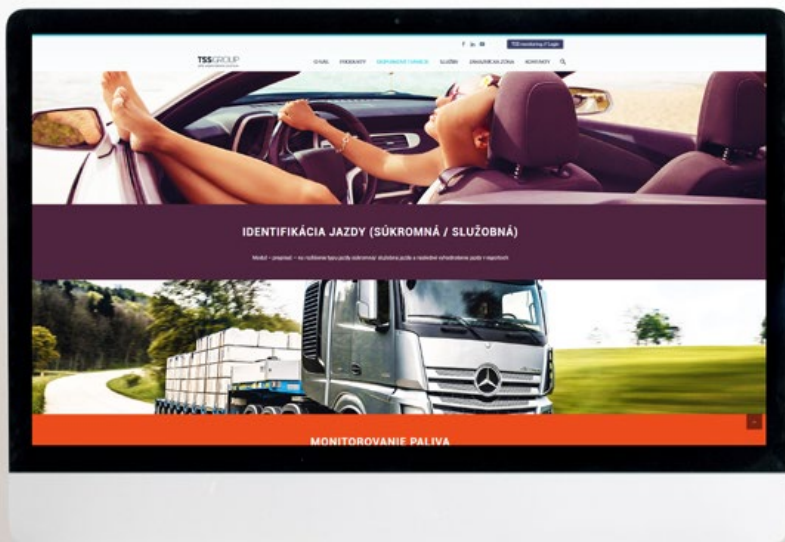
TSSGROUP

TSS monitoring // Login

ÚVOD PRODUKTY DOPLNKOVÉ FUNKCIE SLUŽBY ZÁKAZNÍCKA ZÓNA KONTAKTY

IDENTIFIKÁCIA JAZDY (SÚKROMNÁ / SLUŽOBNÁ)

Modul – prepínač – na rozlíšenie typu jazdy súkromná/ služobná jazda a následné vyhodnotenie jazdy v reportoch

MONITOROVANIE PALIVA